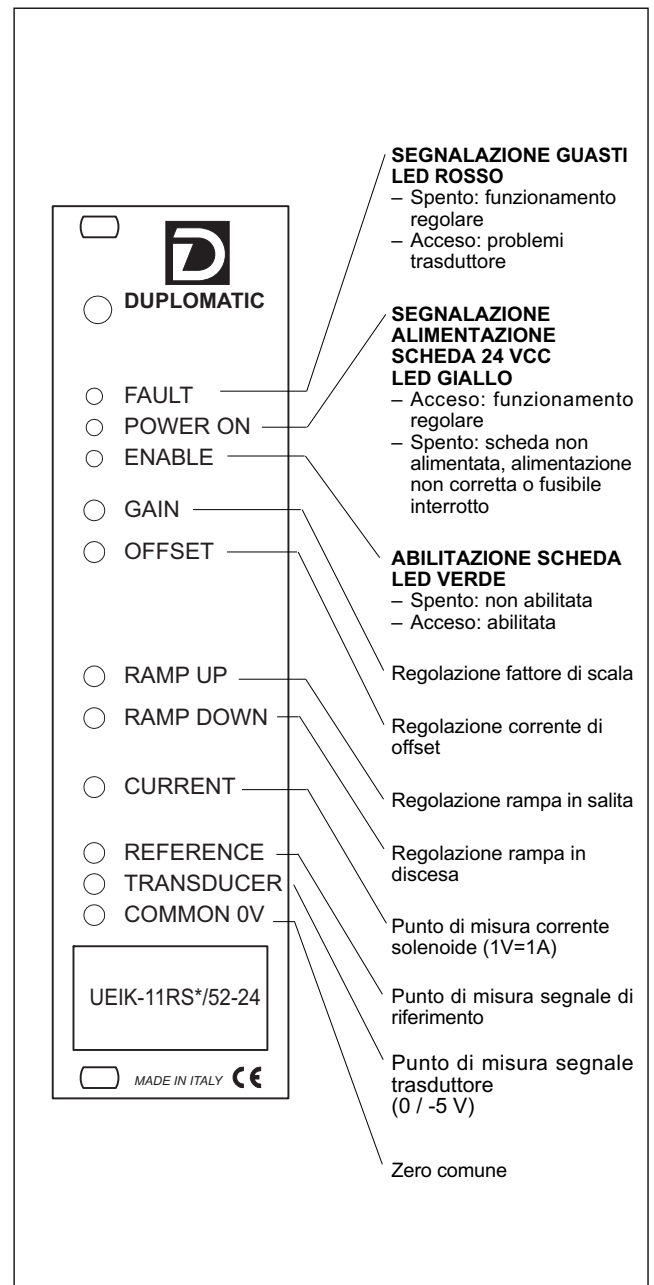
D
DUPLOMATIC

FAULT
POWER ON
ENABLE
GAIN
OFFSET
RAMP UP
RAMP DOWN
CURRENT
REFERENCE
TRANSDUCER
COMMON 0V

UEIK-11RS*/52-24

MADE IN ITALY CE

SEGNALAZIONE GUASTI LED ROSSO
– Spento: funzionamento regolare
– Acceso: problemi trasduttore

SEGNALAZIONE ALIMENTAZIONE SCHEDA 24 VCC LED GIALLO
– Acceso: funzionamento regolare
– Spento: scheda non alimentata, alimentazione non corretta o fusibile interrotto

ABILITAZIONE SCHEDA LED VERDE
– Spento: non abilitata
– Acceso: abilitata

Regolazione fattore di scala

Regolazione corrente di offset

Regolazione rampa in salita

Regolazione rampa in discesa

Punto di misura corrente solenoide (1V=1A)

Punto di misura segnale di riferimento

Punto di misura segnale trasduttore (0 / -5 V)

Zero comune